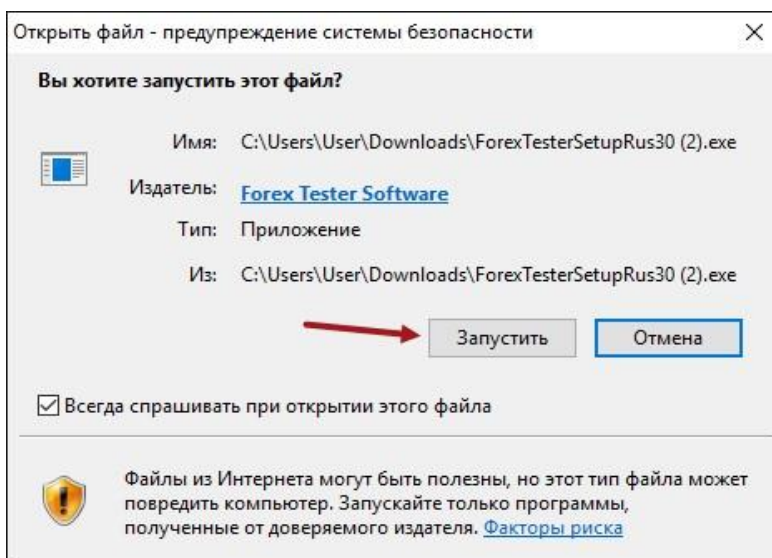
Открыть файл - предупреждение системы безопасности

×

Вы хотите запустить этот файл?

Имя: C:\Users\User\Downloads\ForexTesterSetupRus30 (2).exe

Издатель: Forex Tester Software

Тип: Приложение

Из: C:\Users\User\Downloads\ForexTesterSetupRus30 (2).exe

Запустить

Отмена

☑ Всегда спрашивать при открытии этого файла

Файлы из Интернета могут быть полезны, но этот тип файла может повредить компьютер. Запускайте только программы, полученные от доверяемого издателя. Факторы риска